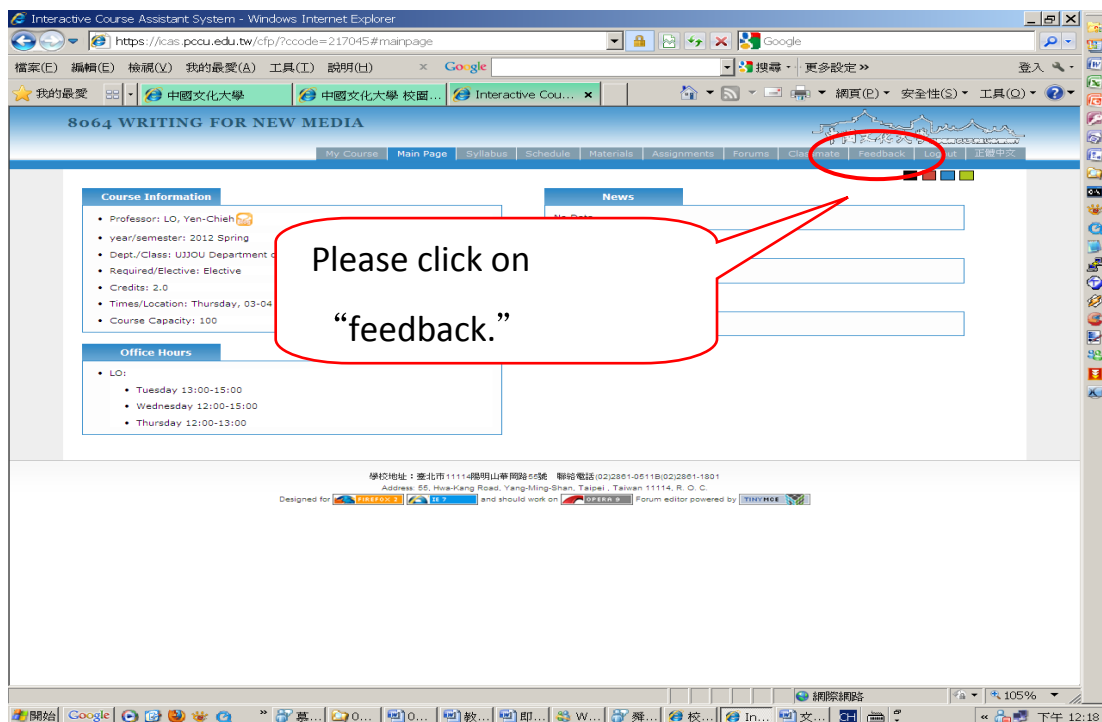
Interactive Course Assistant System - Windows Internet Explorer

https://icas.pccu.edu.tw/cfp/?ccode=217045#mainpage

Google

檔案(F) 編輯(E) 檢視(V) 我的最愛(A) 工具(T) 說明(H)

Google

搜尋 · 更多設定 »

登入

我的最愛

中國文化大學

中國文化大學 校園...

Interactive Cou...

網頁(P) 安全性(S) 工具(O)

8064 WRITING FOR NEW MEDIA

My Course | Main Page | Syllabus | Schedule | Materials | Assignments | Forums | Classmate | Feedback | Logout | 正體中文

Course Information

- Professor: LO, Yen-Chieh
- year/semester: 2012 Spring
- Dept./Class: UJJOU Department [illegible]
- Required/Elective: Elective
- Credits: 2.0
- Times/Location: Thursday, 03-04 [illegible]
- Course Capacity: 100

News

No Data

Please click on

"feedback."

Office Hours

- LO:
  - Tuesday 13:00-15:00
  - Wednesday 12:00-15:00
  - Thursday 12:00-13:00

學校地址：臺北市11114陽明山華岡路55號 聯絡電話(02)2861-0511或(02)2861-1801

Address: 55, Hwa-Kang Road, Yang-Ming-Shan, Taipei, Taiwan 11114, R. O. C.

Designed for FIREFOX 2 IE 7 and should work on OPERA 9 Forum editor powered by TINYMCE

網際網路

105%

開始 Google 募... 0... 0... 教... 即... W... 舞... 校... In... 文... CH

下午 12:18